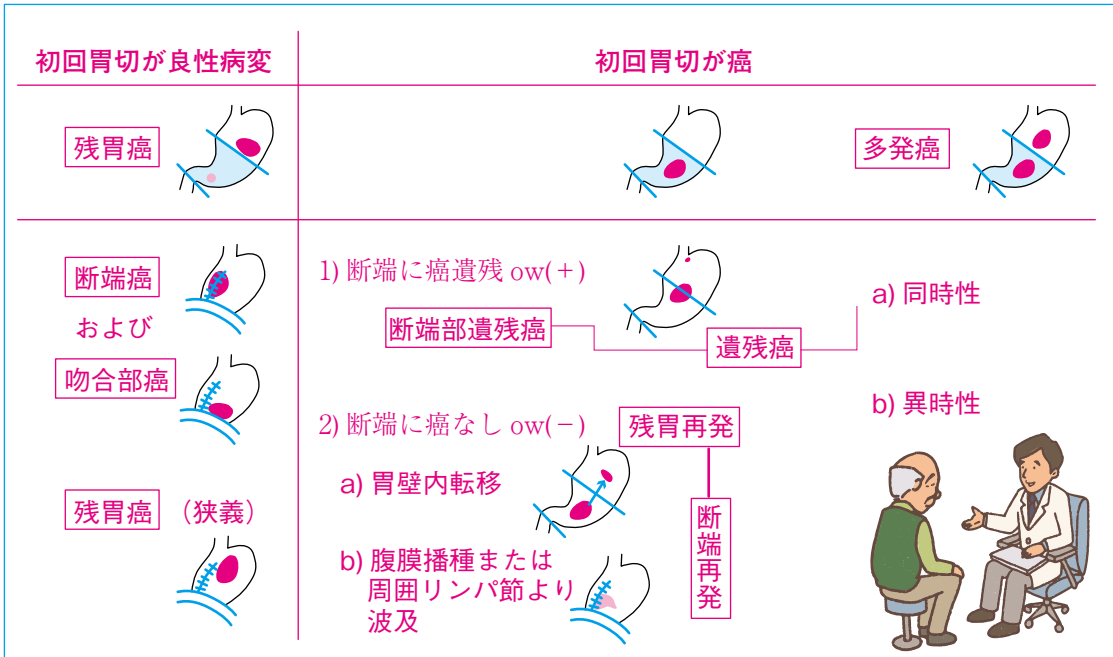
初回胃切が良性病変

初回胃切が癌

残胃癌

多発癌

断端癌

および

吻合部癌

1) 断端に癌遺残 ow(＋)

断端部遺残癌

遺残癌

a) 同時性

b) 異時性

2) 断端に癌なし ow(−)

残胃再発

a) 胃壁内転移

残胃癌 （狭義）

断端再発

b) 腹膜播種または周囲リンパ節より波及